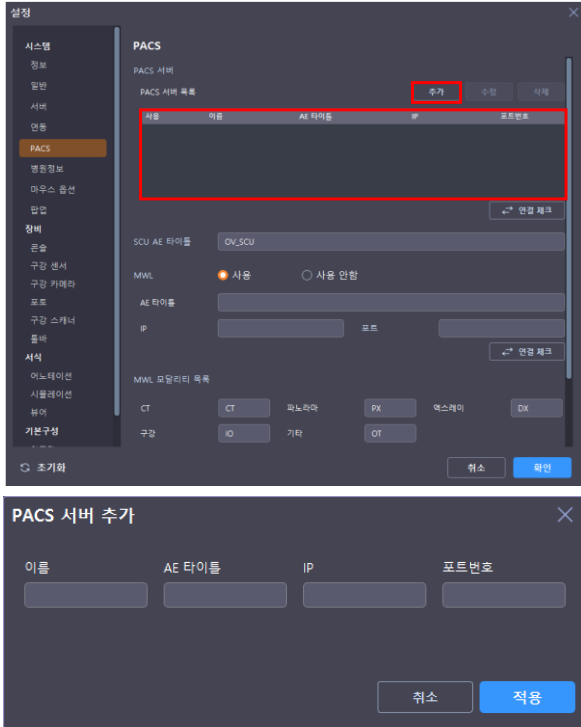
설정

시스템
정보
일반
서버
연동
PACS
병원정보
마우스 옵션
팝업
장비
콘솔
구강 센서
구강 카메라
포트
구강 스캐너
툴바
서식
어노테이션
시뮬레이션
뷰어
기본구성

PACS

PACS 서버

PACS 서버 목록

추가 수정 삭제

| 사용 | 이름 | AE 타이틀 | IP | 포트번호 |
|---|---|---|---|---|

연결 체크

SCU AE 타이틀 OV_SCU

MWL 사용 사용 안함

AE 타이틀

IP 포트

연결 체크

MWL 모달리티 목록

CT CT 파노라마 PX 엑스레이 DX

구강 IO 기타 OT

초기화

취소 확인

PACS 서버 추가

이름 AE 타이틀 IP 포트번호

취소 적용